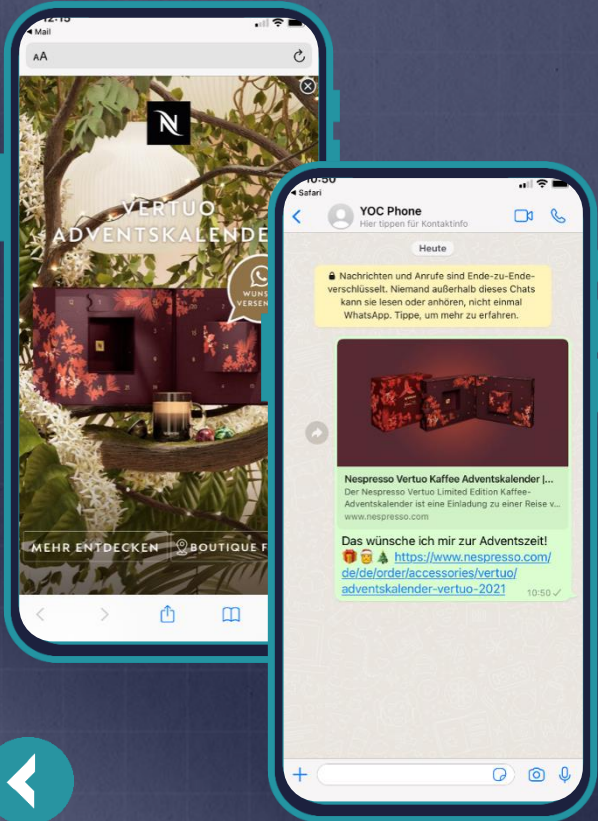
12:15
◀ Mail
AA
N
VERTUO
ADVENTSKALENDE
WUNS
VERSEN
MEHR ENTDECKEN
BOUTIQUE F

10:50
◀ Safari
YOC Phone
Hier tippen für Kontaktinfo
Heute
Nachrichten und Anrufe sind Ende-zu-Ende-verschlüsselt. Niemand außerhalb dieses Chats kann sie lesen oder anhören, nicht einmal WhatsApp. Tippe, um mehr zu erfahren.
Nespresso Vertuo Kaffee Adventskalender |...
Der Nespresso Vertuo Limited Edition Kaffee-Adventskalender ist eine Einladung zu einer Reise v...
www.nespresso.com
Das wünsche ich mir zur Adventszeit!
🎁🎅🎄 https://www.nespresso.com/de/de/order/accessories/vertuo/adventskalender-vertuo-2021
10:50